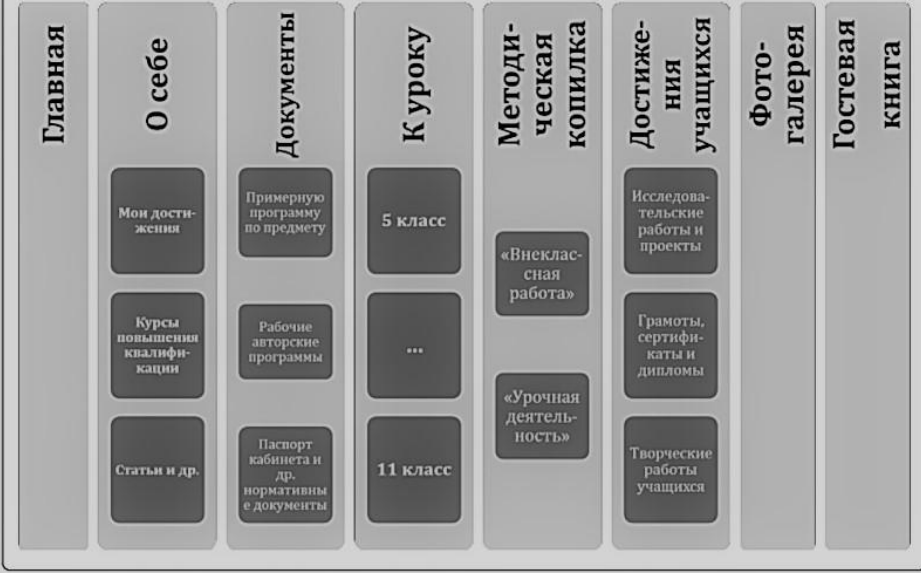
Главная

О себе

Мои достижения

Курсы повышения квалификации

Статьи и др.

Документы

Примерную программу по предмету

Рабочие авторские программы

Паспорт кабинета и др. нормативные документы

К уроку

5 класс

...

11 класс

Методическая копилка

«Внеклассная работа»

«Урочная деятельность»

Достижения учащихся

Исследовательские работы и проекты

Грамоты, сертификаты и дипломы

Творческие работы учащихся

Фотогалерея

Гостевая книга